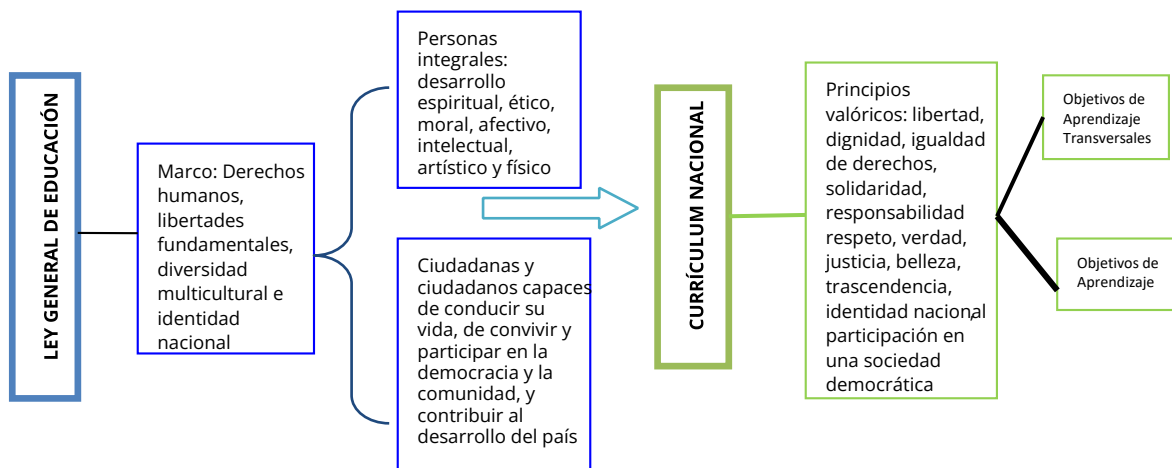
LEY GENERAL DE EDUCACIÓN

Marco: Derechos humanos, libertades fundamentales, diversidad multicultural e identidad nacional

Personas integrales: desarrollo espiritual, ético, moral, afectivo, intelectual, artístico y físico

Ciudadanas y ciudadanos capaces de conducir su vida, de convivir y participar en la democracia y la comunidad, y contribuir al desarrollo del país

CURRÍCULUM NACIONAL

Principios valóricos: libertad, dignidad, igualdad de derechos, solidaridad, responsabilidad respeto, verdad, justicia, belleza, trascendencia, identidad nacional participación en una sociedad democrática

Objetivos de Aprendizaje Transversales

Objetivos de Aprendizaje